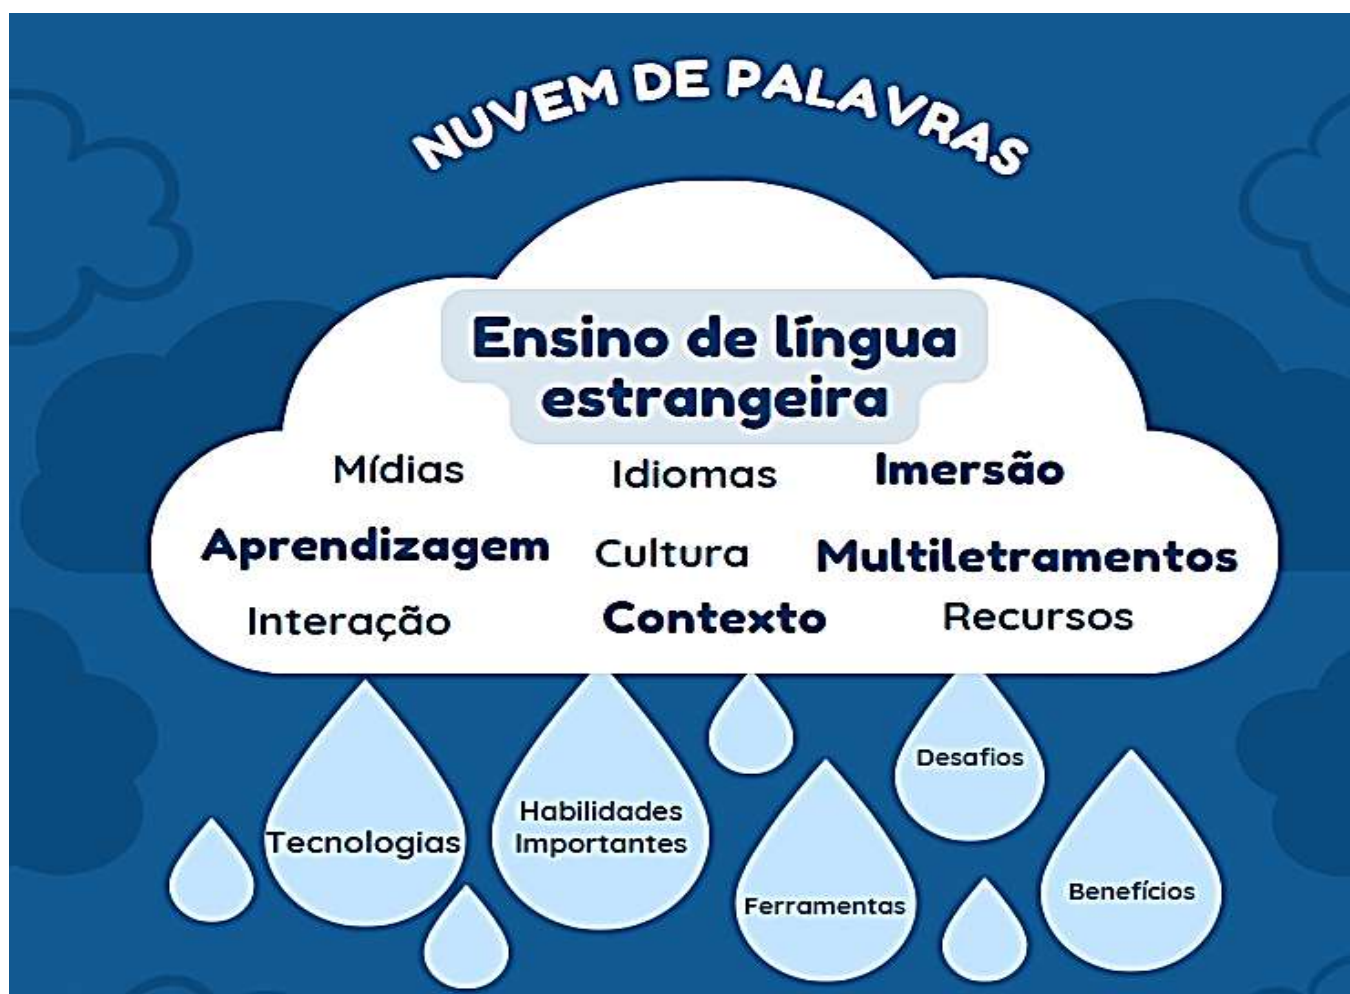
NUVEM DE PALAVRAS

Ensino de língua estrangeira

Mídias Idiomas Imersão

Aprendizagem Cultura Multiletramentos

Interação Contexto Recursos

Tecnologias

Habilidades Importantes

Desafios

Ferramentas

Benefícios